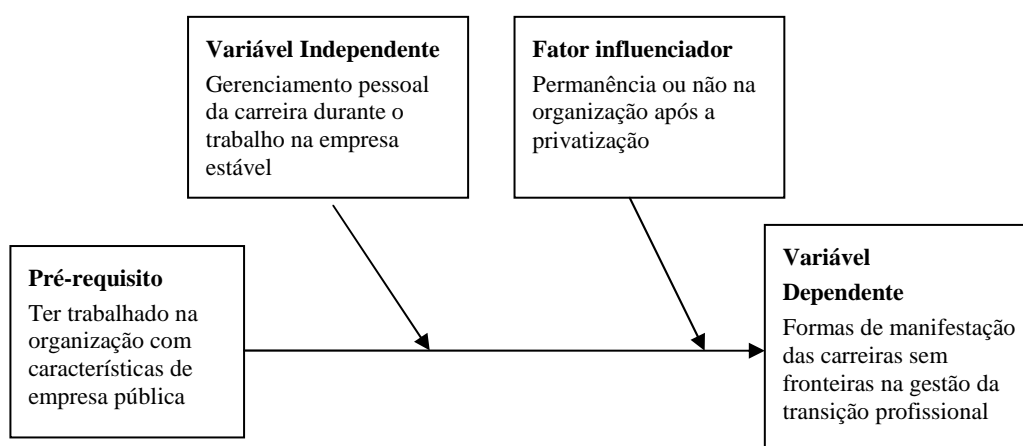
**Variável Independente**
Gerenciamento pessoal da carreira durante o trabalho na empresa estável

**Fator influenciador**
Permanência ou não na organização após a privatização

**Pré-requisito**
Ter trabalhado na organização com características de empresa pública

**Variável Dependente**
Formas de manifestação das carreiras sem fronteiras na gestão da transição profissional